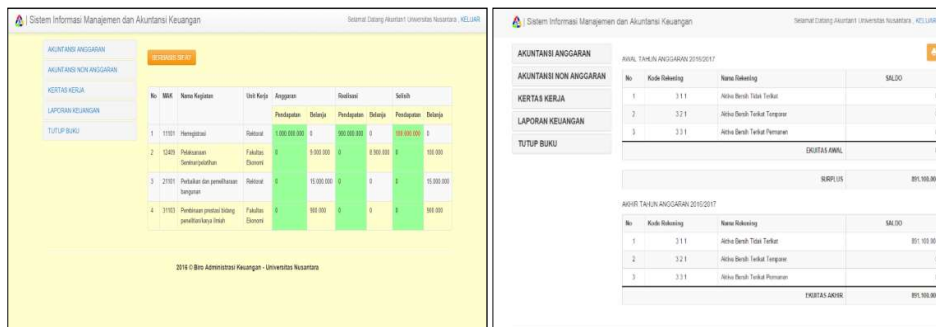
| Sistem Informasi Manajemen dan Akuntansi Keuangan

Selamat Datang Akuntan1 Universitas Nusantara , KELUAR

AKUNTANSI ANGGARAN
AKUNTANSI NON ANGGARAN
KERTAS KERJA
LAPORAN KEUANGAN
TUTUP BUKU

SESUAIKAN SIFAT

| No | MAK | Nama Kegiatan | Unit Kerja | Anggaran Pendapatan | Anggaran Belanja | Realisasi Pendapatan | Realisasi Belanja | Selisih Pendapatan | Selisih Belanja |
|---|---|---|---|---|---|---|---|---|---|
| 1 | 11101 | Heregistrasi | Rektorat | 1.000.000.000 | 0 | 900.000.000 | 0 | 100.000.000 | 0 |
| 2 | 12409 | Pelaksanaan Seminar/pelatihan | Fakultas Ekonomi | 0 | 9.000.000 | 0 | 8.900.000 | 0 | 100.000 |
| 3 | 21101 | Perbaikan dan pemeliharaan bangunan | Rektorat | 0 | 15.000.000 | 0 | 0 | 0 | 15.000.000 |
| 4 | 31103 | Pembinaan prestasi bidang penelitian/karya ilmiah | Fakultas Ekonomi | 0 | 900.000 | 0 | 0 | 0 | 900.000 |

2016 © Biro Administrasi Keuangan - Universitas Nusantara

| Sistem Informasi Manajemen dan Akuntansi Keuangan

Selamat Datang Akuntan1 Universitas Nusantara , KELUAR

AKUNTANSI ANGGARAN
AKUNTANSI NON ANGGARAN
KERTAS KERJA
LAPORAN KEUANGAN
TUTUP BUKU

AWAL TAHUN ANGGARAN 2016/2017

| No | Kode Rekening | Nama Rekening | SALDO |
|---|---|---|---|
| 1 | 3.1.1 | Aktiva Bersih Tidak Terikat | |
| 2 | 3.2.1 | Aktiva Bersih Terikat Temporer | |
| 3 | 3.3.1 | Aktiva Bersih Terikat Permanen | |
| | | EKUITAS AWAL | |

SURPLUS 891.100.00

AKHIR TAHUN ANGGARAN 2016/2017

| No | Kode Rekening | Nama Rekening | SALDO |
|---|---|---|---|
| 1 | 3.1.1 | Aktiva Bersih Tidak Terikat | 891.100.00 |
| 2 | 3.2.1 | Aktiva Bersih Terikat Temporer | |
| 3 | 3.3.1 | Aktiva Bersih Terikat Permanen | |
| | | EKUITAS AKHIR | 891.100.00 |